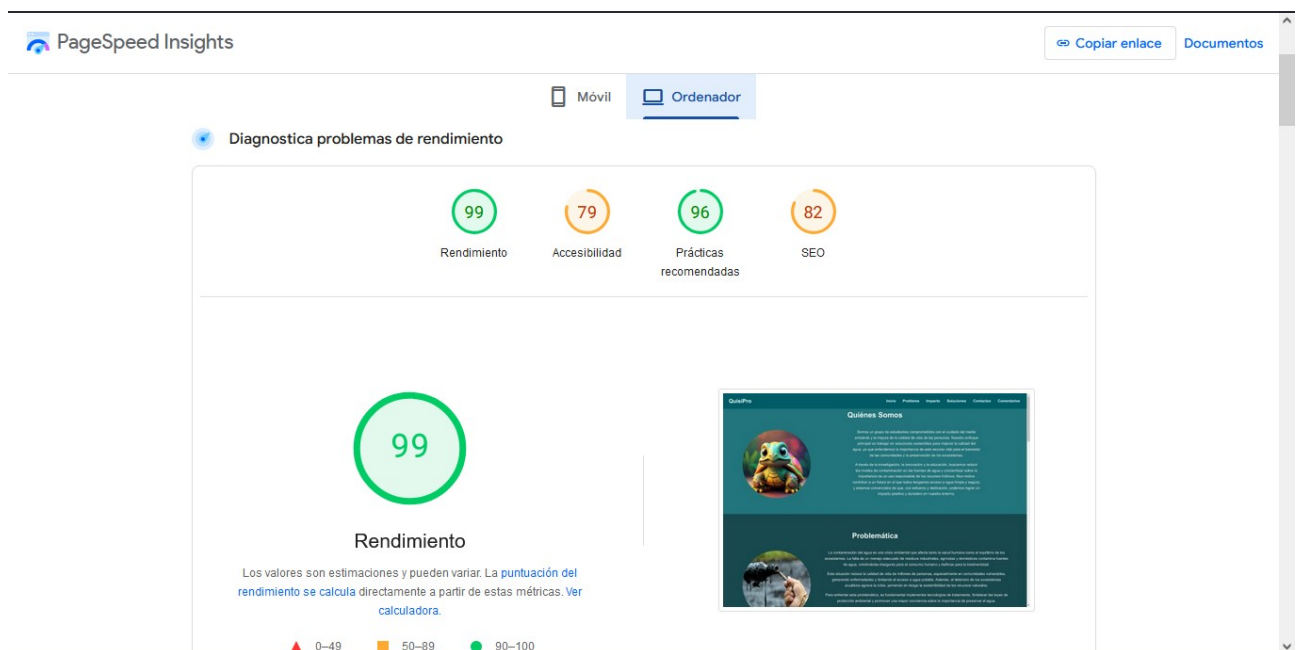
PageSpeed Insights

Copiar enlace

Documentos

Móvil

Ordenador

Diagnostica problemas de rendimiento

99
Rendimiento

79
Accesibilidad

96
Prácticas recomendadas

82
SEO

99

Rendimiento

Los valores son estimaciones y pueden variar. La puntuación del rendimiento se calcula directamente a partir de estas métricas. Ver calculadora.

0–49
50–89
90–100

QuimPro
Inicio Problema Impacto Soluciones Contactos Comentarios
Quiénes Somos
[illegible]
Problemática
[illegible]